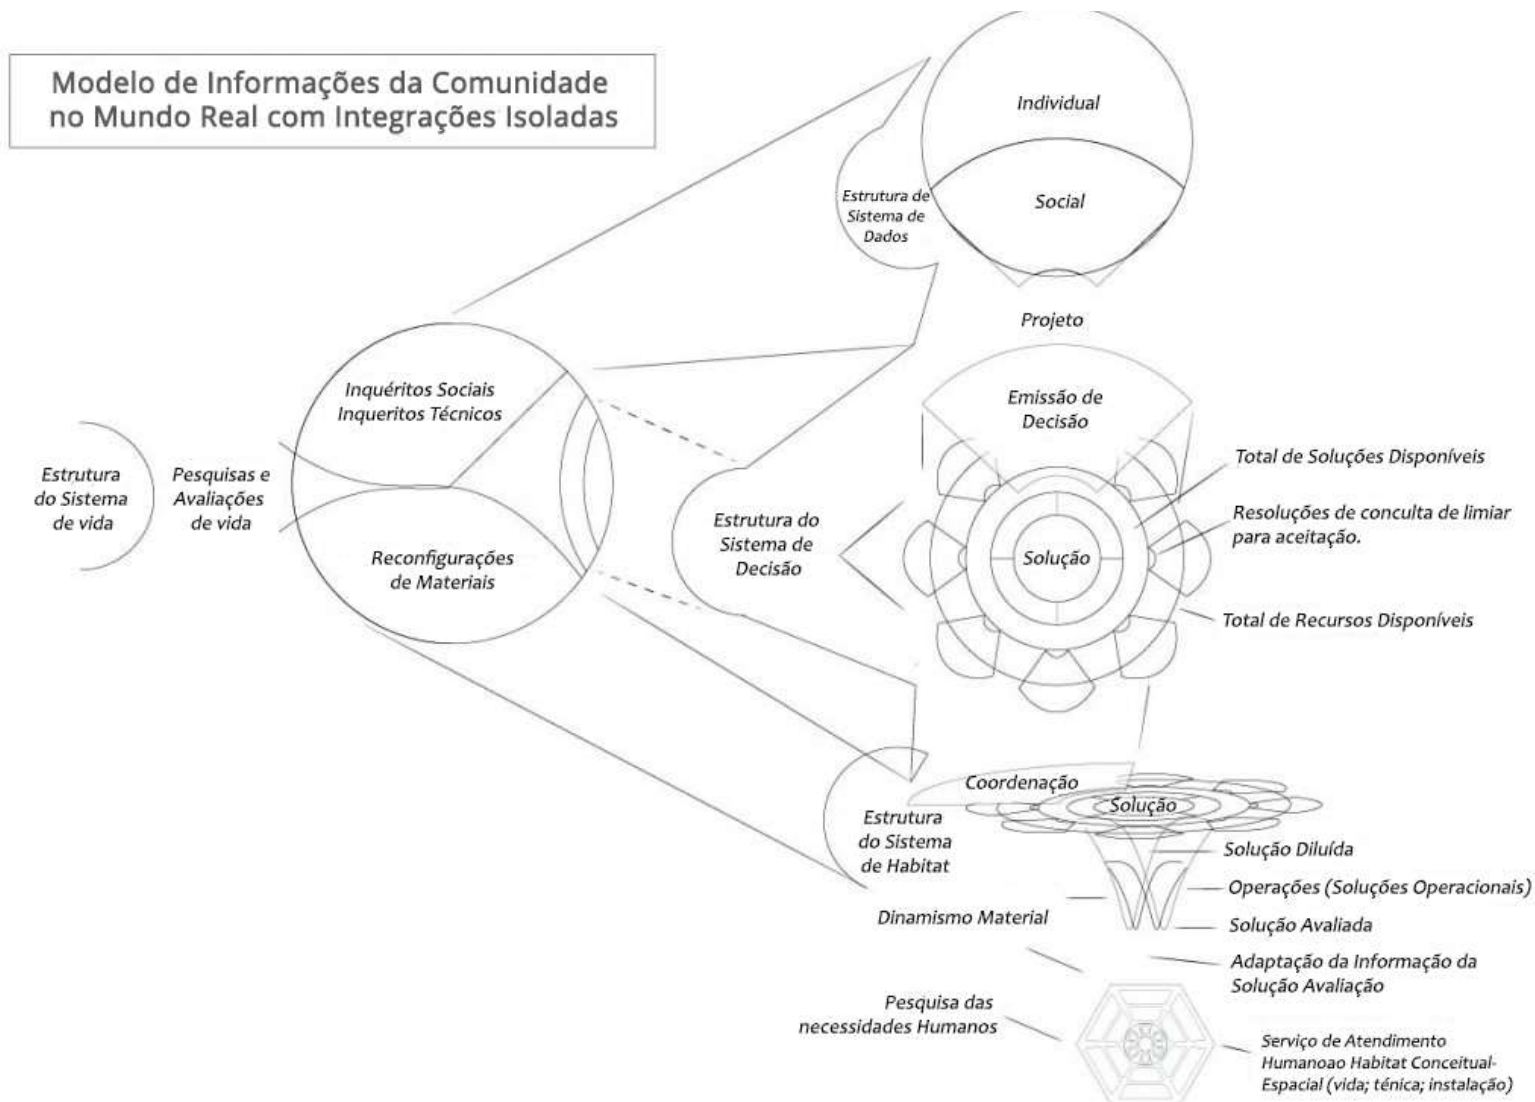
Modelo de Informações da Comunidade no Mundo Real com Integrações Isoladas

Individual

Social

Estrutura de Sistema de Dados

Projeto

Emissão de Decisão

Total de Soluções Disponíveis

Resoluções de conculta de limiar para aceitação.

Solução

Total de Recursos Disponíveis

Estrutura do Sistema de Decisão

Inquéritos Sociais Inqueritos Técnicos

Reconfigurações de Materiais

Estrutura do Sistema de vida

Pesquisas e Avaliações de vida

Coordenação

Solução

Estrutura do Sistema de Habitat

Solução Diluída

Operações (Soluções Operacionais)

Dinamismo Material

Solução Avaliada

Adaptação da Informação da Solução Avaliação

Pesquisa das necessidades Humanos

Serviço de Atendimento Humanoao Habitat Conceitual-Espacial (vida; ténica; instalação)